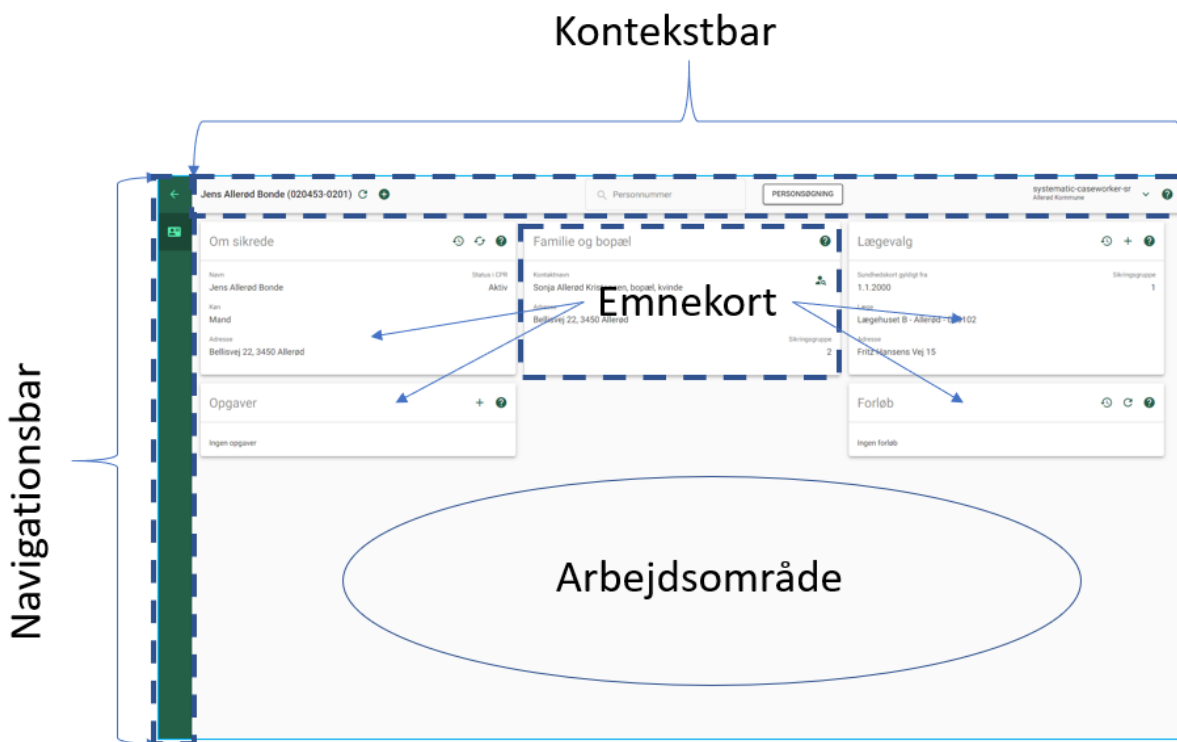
Kontekstbar

Navigationsbar

Jens Allerød Bonde (020453-0201)

Personnummer

PERSONSØGNING

systematic-caseworker-sr
Allerød Kommune

Om sikrede

Navn
Jens Allerød Bonde

Status i CPR
Aktiv

Køn
Mand

Adresse
Bellisvej 22, 3450 Allerød

Familie og bopæl

Kontaktnavn
Sonja Allerød Kris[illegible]en, bopæl, kvinde

Adresse
Bellisvej 22, 3450 Allerød

Sikringsgruppe
2

Emnekort

Lægevalg

Sundhedskort gyldigt fra
1.1.2000

Sikringsgruppe
1

Læge
Lægehuset B - Allerød - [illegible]102

Adresse
Fritz Hansens Vej 15

Opgaver

Ingen opgaver

Forløb

Ingen forløb

Arbejdsområde